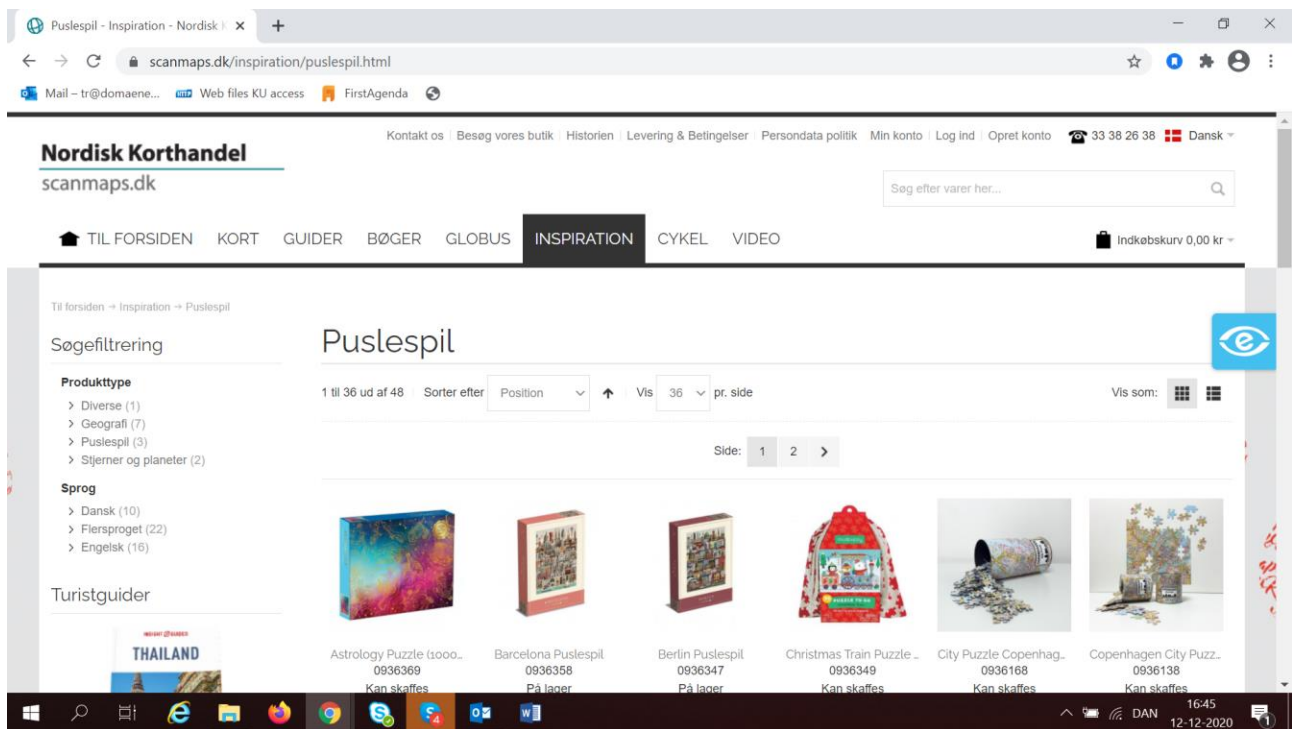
Puslespil - Inspiration - Nordisk K ×

scanmaps.dk/inspiration/puslespil.html

Mail – tr@domaene... Web files KU access FirstAgenda

Nordisk Korthandel
scanmaps.dk

Kontakt os | Besøg vores butik | Historien | Levering & Betingelser | Persondata politik | Min konto | Log ind | Opret konto | 33 38 26 38 | Dansk

Søg efter varer her...

TIL FORSIDEN KORT GUIDER BØGER GLOBUS INSPIRATION CYKEL VIDEO

Indkøbskurv 0,00 kr

Til forsiden → Inspiration → Puslespil

Søgefiltrering

Produkttype
> Diverse (1)
> Geografi (7)
> Puslespil (3)
> Stjerner og planeter (2)

Sprog
> Dansk (10)
> Flersproget (22)
> Engelsk (16)

Turistguider

INSIGHT GUIDES
THAILAND

Puslespil

1 til 36 ud af 48 Sorter efter Position Vis 36 pr. side Vis som:

Side: 1 2 >

Astrology Puzzle (1000...
0936369
Kan skaffes

Barcelona Puslespil
0936358
På lager

Berlin Puslespil
0936347
På lager

Christmas Train Puzzle ...
0936349
Kan skaffes

City Puzzle Copenhag...
0936168
Kan skaffes

Copenhagen City Puzz...
0936138
Kan skaffes

DAN 16:45 12-12-2020